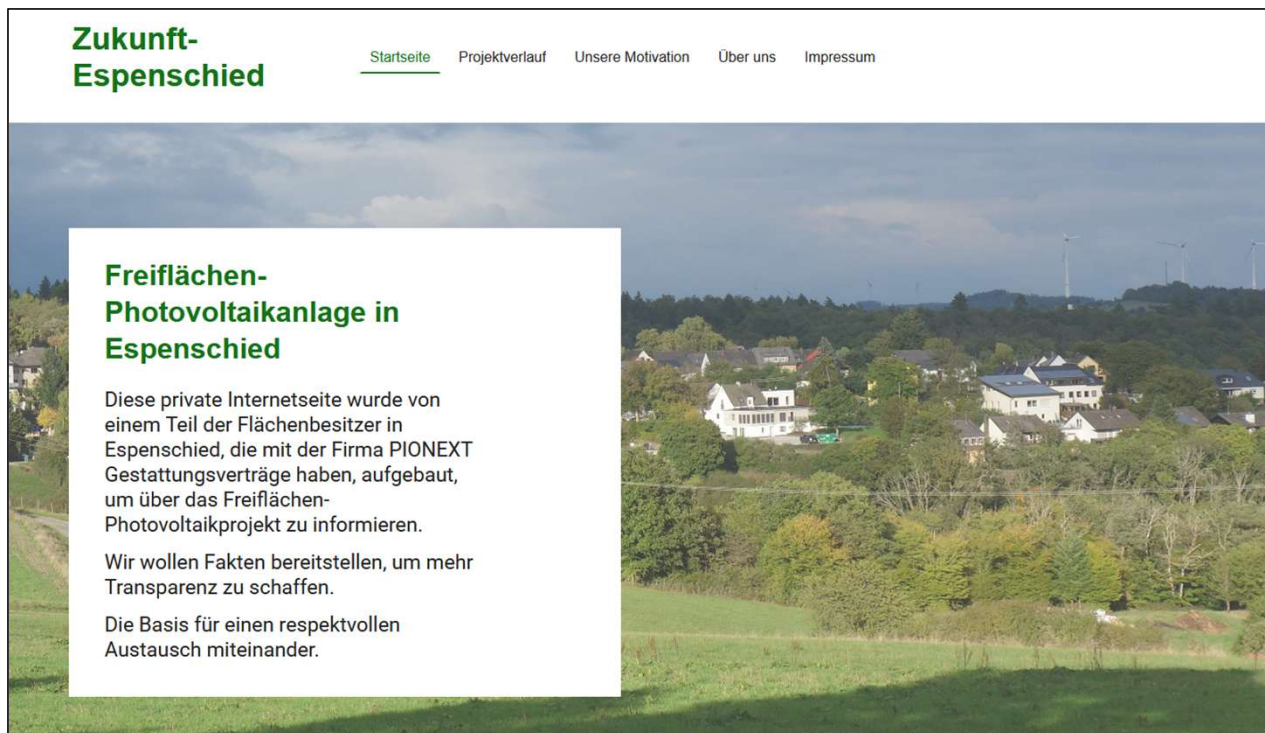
Zukunft-Espenschied

Startseite Projektverlauf Unsere Motivation Über uns Impressum

Freiflächen-Photovoltaikanlage in Espenschied

Diese private Internetseite wurde von einem Teil der Flächenbesitzer in Espenschied, die mit der Firma PIONEXT Gestattungsverträge haben, aufgebaut, um über das Freiflächen-Photovoltaikprojekt zu informieren.

Wir wollen Fakten bereitstellen, um mehr Transparenz zu schaffen.

Die Basis für einen respektvollen Austausch miteinander.